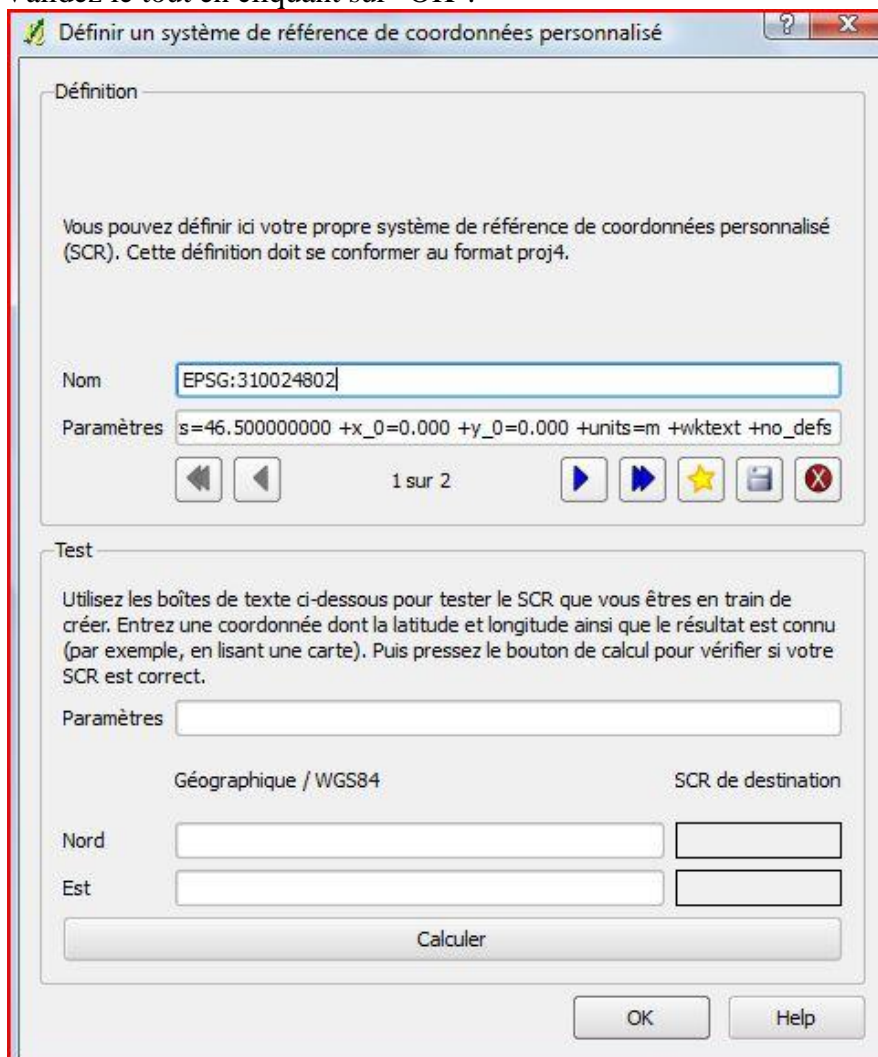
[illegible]

Définir un système de référence de coordonnées personnalisé

?

X

Définition

Vous pouvez définir ici votre propre système de référence de coordonnées personnalisé (SCR). Cette définition doit se conformer au format proj4.

Nom EPSG:310024802

Paramètres s=46.500000000 +x_0=0.000 +y_0=0.000 +units=m +wktext +no_defs

1 sur 2

Test

Utilisez les boîtes de texte ci-dessous pour tester le SCR que vous êtres en train de créer. Entrez une coordonnée dont la latitude et longitude ainsi que le résultat est connu (par exemple, en lisant une carte). Puis pressez le bouton de calcul pour vérifier si votre SCR est correct.

Paramètres

Géographique / WGS84

SCR de destination

Nord

Est

Calculer

OK

Help